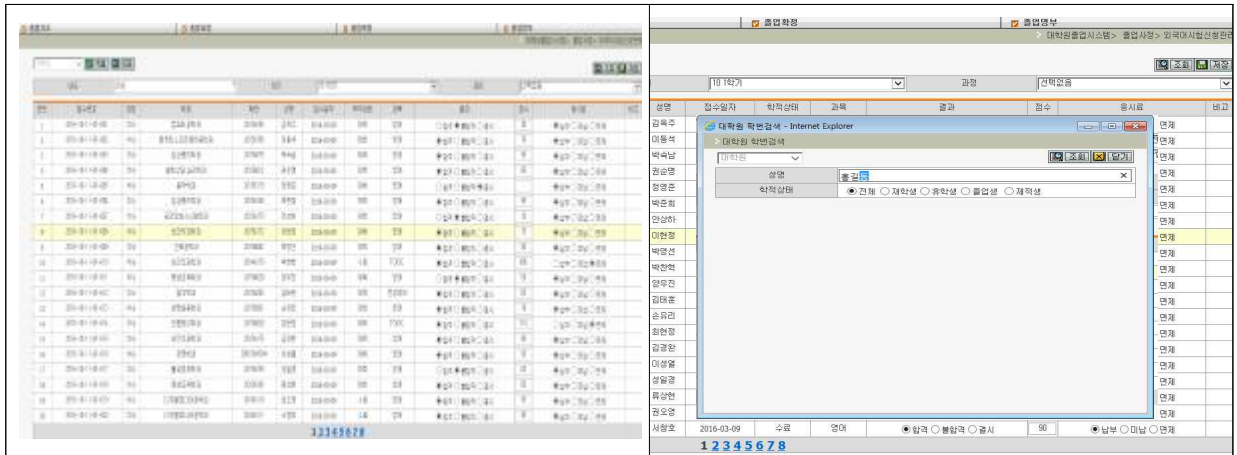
졸업확정 | 졸업명부

대학원졸업시스템 > 졸업사정 > 외국어시험신청관리

조회 | 저장

10 1학기 | 과정 | 선택없음

| 성명 | 접수일자 | 학적상태 | 과목 | 결과 | 점수 | 응시료 | 비고 |
|---|---|---|---|---|---|---|---|
| 김욱주 | | | | | | 면제 | |
| 이동석 | | | | | | 면제 | |
| 박숙남 | | | | | | 면제 | |
| 권순영 | | | | | | 면제 | |
| 정영준 | | | | | | 면제 | |
| 박준희 | | | | | | 면제 | |
| 안상하 | | | | | | 면제 | |
| 이현정 | | | | | | 면제 | |
| 박영선 | | | | | | 면제 | |
| 박란현 | | | | | | 면제 | |
| 양우진 | | | | | | 면제 | |
| 김태홍 | | | | | | 면제 | |
| 손유리 | | | | | | 면제 | |
| 최현정 | | | | | | 면제 | |
| 김경완 | | | | | | 면제 | |
| 이성열 | | | | | | 면제 | |
| 성일경 | | | | | | 면제 | |
| 류상현 | | | | | | 면제 | |
| 권오영 | | | | | | 면제 | |
| 서창호 | 2016-03-09 | 수료 | 영어 | ◉합격 ○불합격 ○결시 | 90 | ◉납부 ○미납 ○면제 | |

대학원 학번검색 - Internet Explorer
대학원 학번검색
대학원
조회 | 닫기
성명: 홍길동
학적상태: ◉전체 ○재학생 ○휴학생 ○졸업생 ○제적생

12345678

12345678